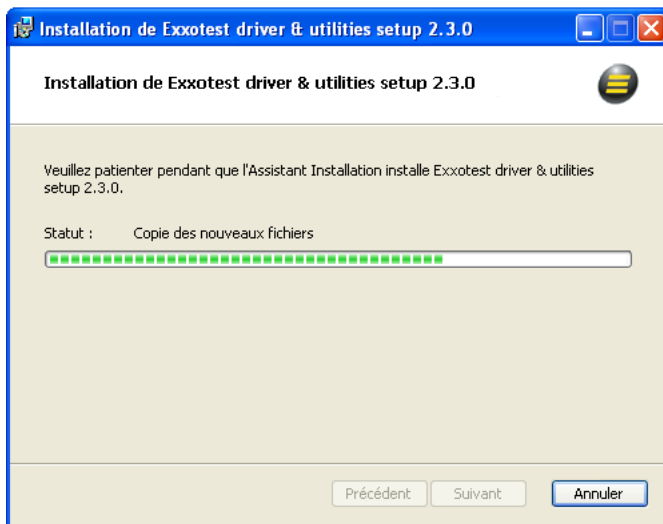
Installation de Exxotest driver & utilities setup 2.3.0

Installation de Exxotest driver & utilities setup 2.3.0

Veuillez patienter pendant que l'Assistant Installation installe Exxotest driver & utilities setup 2.3.0.

Statut : Copie des nouveaux fichiers

Précédent Suivant Annuler